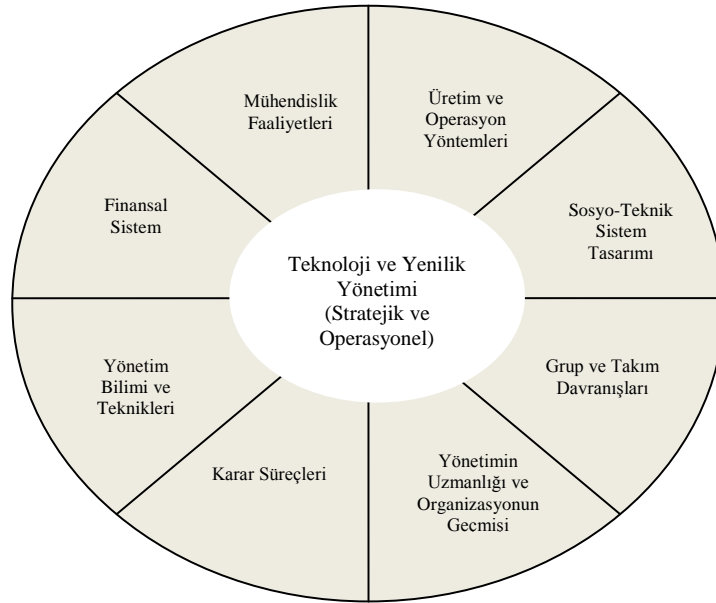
Mühendislik Faaliyetleri

Üretim ve Operasyon Yöntemleri

Finansal Sistem

Sosyo-Teknik Sistem Tasarımı

Teknoloji ve Yenilik Yönetimi (Stratejik ve Operasyonel)

Yönetim Bilimi ve Teknikleri

Grup ve Takım Davranışları

Karar Süreçleri

Yönetimin Uzmanlığı ve Organizasyonun Gecmisi